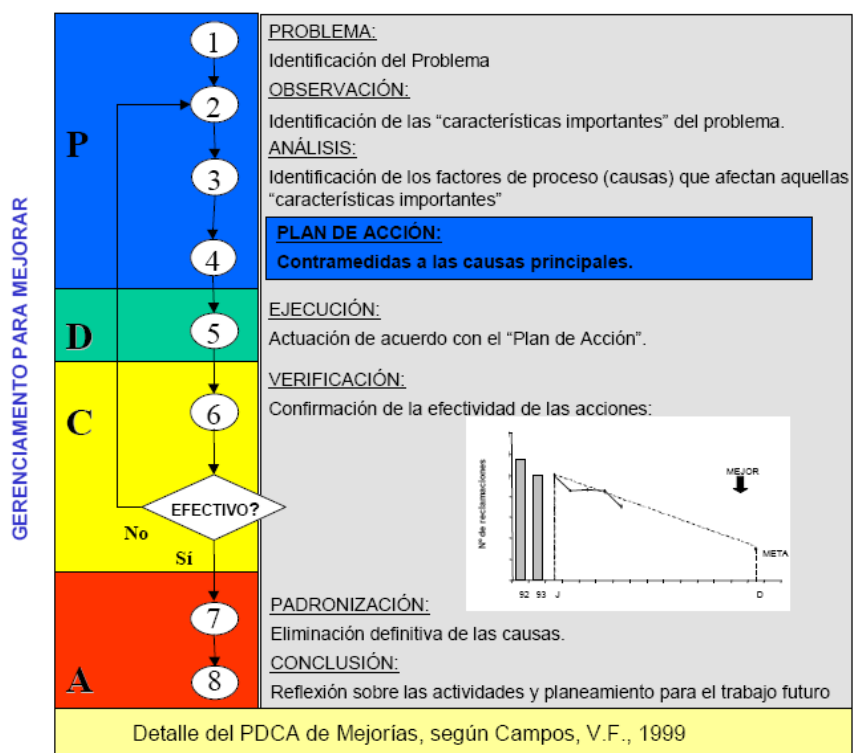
GERENCIAMENTO PARA MEJORAR

P

1

2

3

4

PROBLEMA:

Identificación del Problema

OBSERVACIÓN:

Identificación de las "características importantes" del problema.

ANÁLISIS:

Identificación de los factores de proceso (causas) que afectan aquellas "características importantes"

PLAN DE ACCIÓN:

Contramedidas a las causas principales.

D

5

EJECUCIÓN:

Actuación de acuerdo con el "Plan de Acción".

C

6

EFECTIVO?

No

Sí

VERIFICACIÓN:

Confirmación de la efectividad de las acciones:

Nº de reclamaciones

MEJOR

META

92 93 J D

A

7

8

PADRONIZACIÓN:

Eliminación definitiva de las causas.

CONCLUSIÓN:

Reflexión sobre las actividades y planeamiento para el trabajo futuro

Detalle del PDCA de Mejorías, según Campos, V.F., 1999